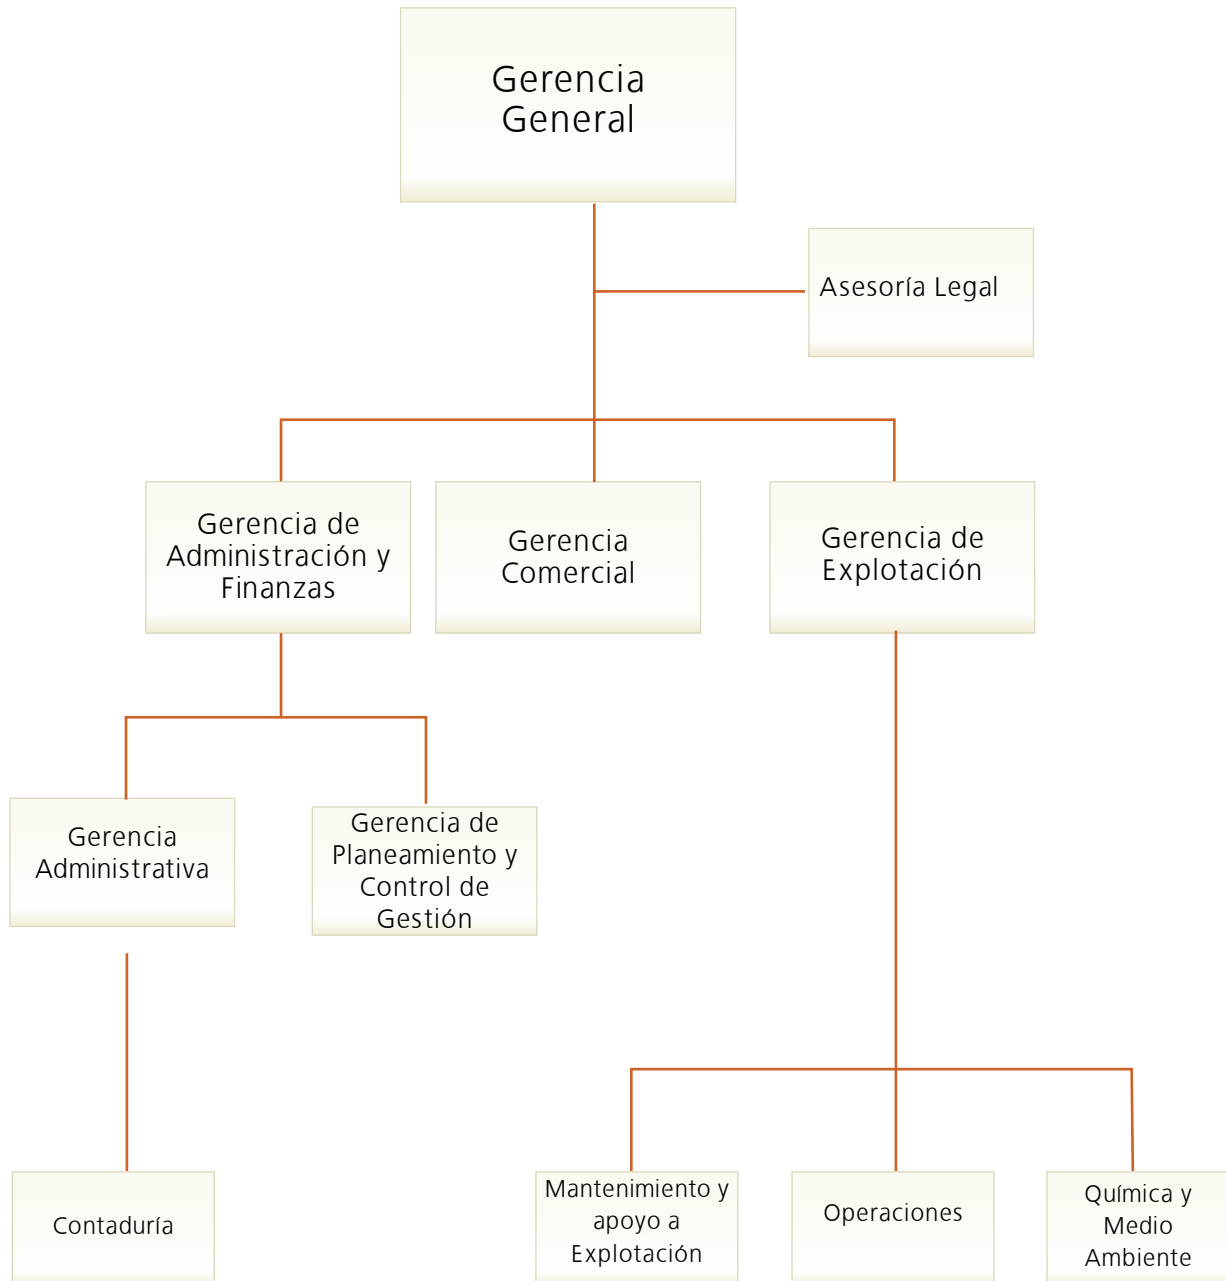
Gerencia General

Asesoría Legal

Gerencia de Administración y Finanzas

Gerencia Comercial

Gerencia de Explotación

Gerencia Administrativa

Gerencia de Planeamiento y Control de Gestión

Contaduría

Mantenimiento y apoyo a Explotación

Operaciones

Química y Medio Ambiente